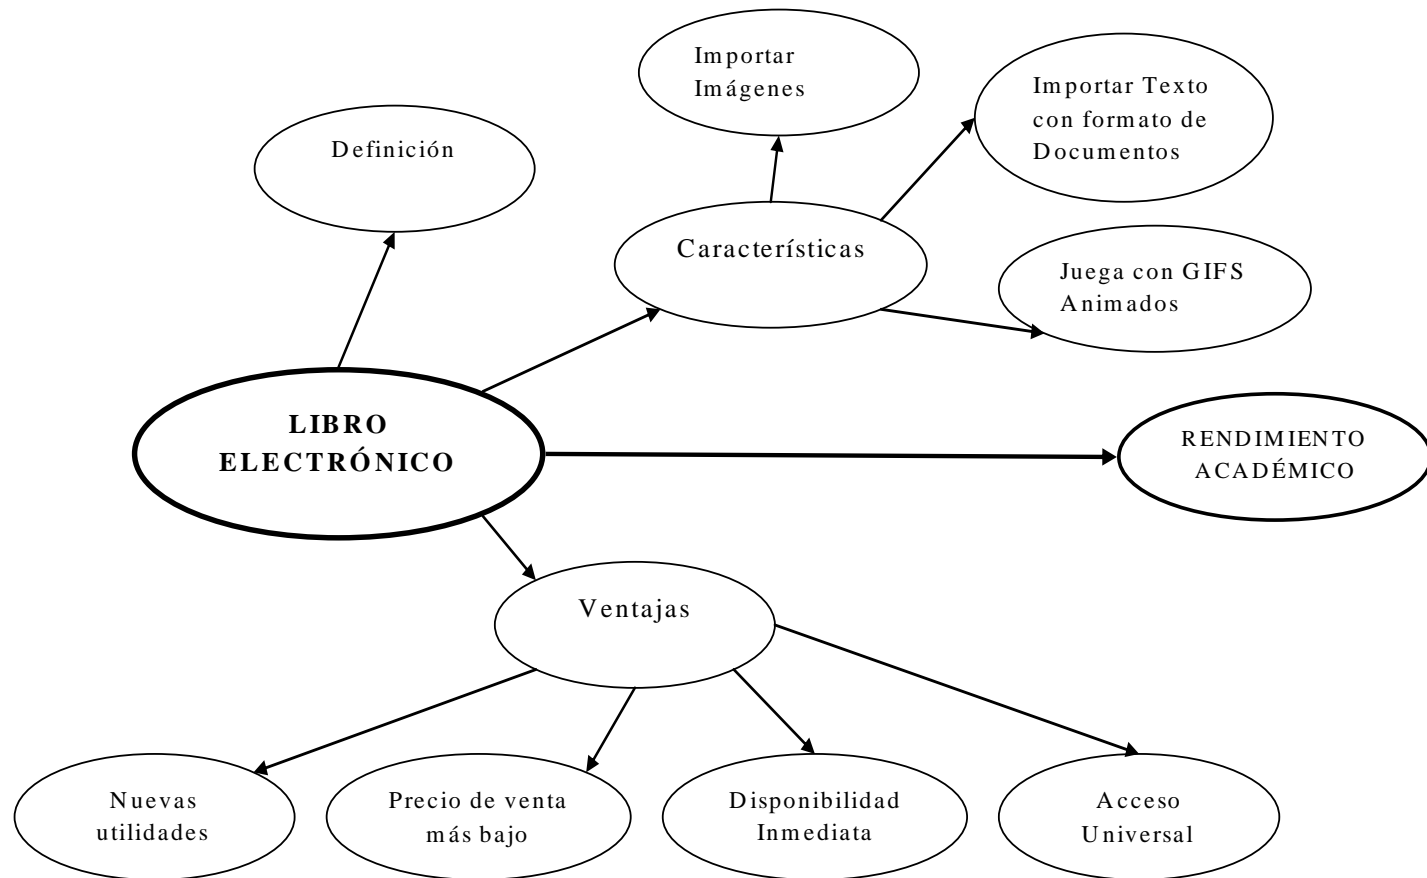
Importar Imágenes

Importar Texto con formato de Documentos

Definición

Características

Juega con GIFS Animados

LIBRO ELECTRÓNICO

RENDIMIENTO ACADÉMICO

Ventajas

Nuevas utilidades

Precio de venta más bajo

Disponibilidad Inmediata

Acceso Universal